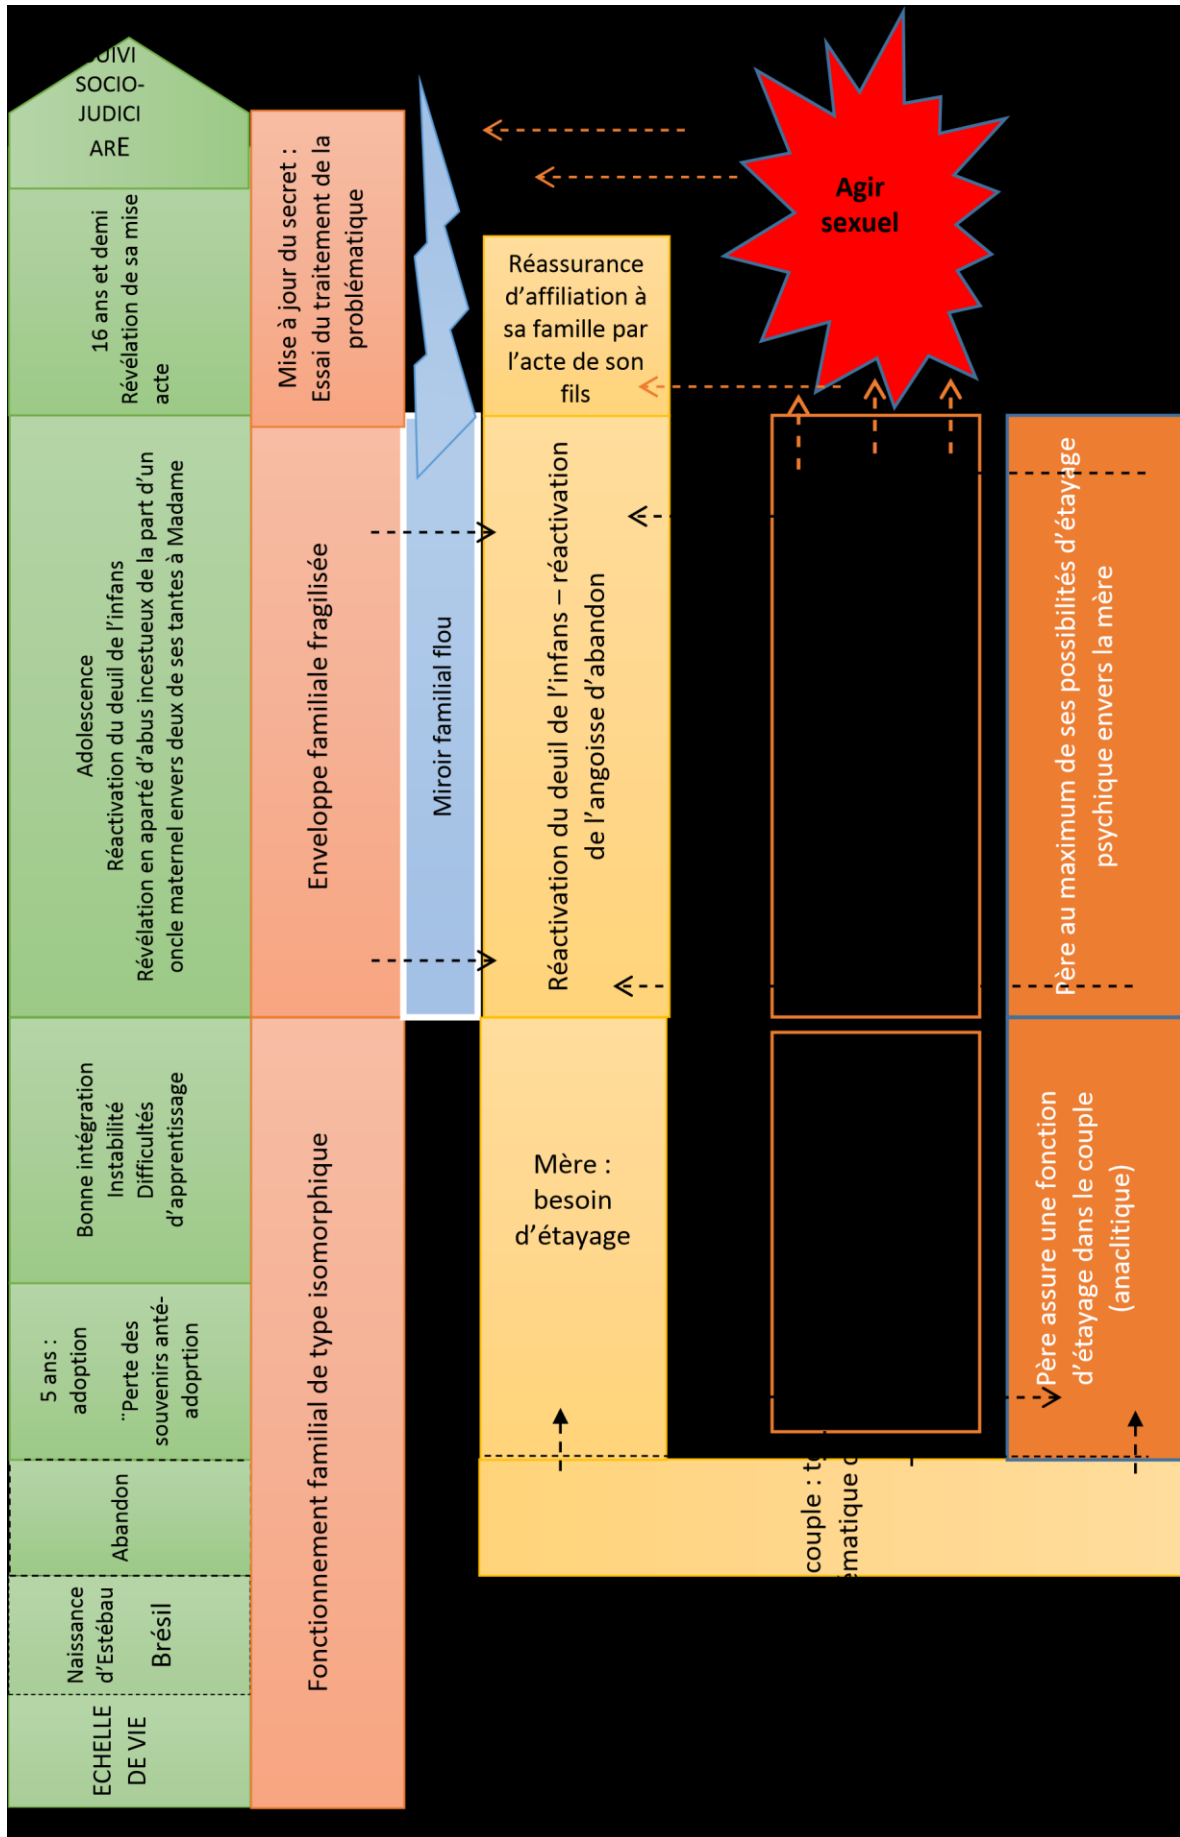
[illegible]UIVI SOCIO-JUDICIAIRE

16 ans et demi
Révélation de sa mise acte

Adolescence
Réactivation du deuil de l'infans
Révélation en aparté d'abus incestueux de la part d'un oncle maternel envers deux de ses tantes à Madame

Bonne intégration
Instabilité
Difficultés d'apprentissage

5 ans : adoption
"Perte des souvenirs anté-adoprtion

Abandon

Naissance d'Estébau
Brésil

ECHELLE DE VIE

Mise à jour du secret : Essai du traitement de la problématique

Enveloppe familiale fragilisée

Fonctionnement familial de type isomorphique

Miroir familial flou

Agir sexuel

Réassurance d'affiliation à sa famille par l'acte de son fils

Réactivation du deuil de l'infans – réactivation de l'angoisse d'abandon

Mère : besoin d'étayage

couple : t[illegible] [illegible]ématique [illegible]

Père au maximum de ses possibilités d'étayage psychique envers la mère

Père assure une fonction d'étayage dans le couple (anaclitique)